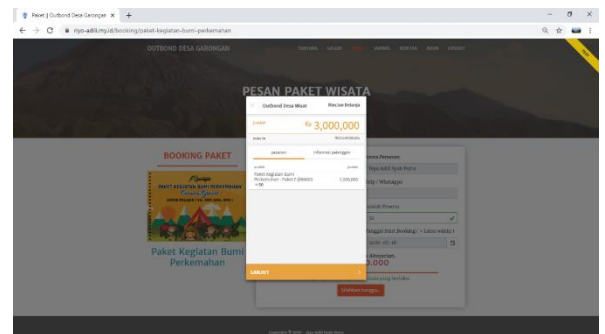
Paket | Outbond Desa Garongan ×

riyo-adili.my.id/booking/paket-kegiatan-bumi-perkemahan

OUTBOND DESA GARONGAN

PESAN PAKET WISATA

Outbond Desa Wisat

Rincian Belanja

Jumlah

Rp 3,000,000

BOOKING PAKET

pesanan

informasi pelanggan

Paket Kegiatan Bumi Perkemahan - Paket F (RM001) ×100

3,000,000

Paket Kegiatan Bumi Perkemahan

LANJUT

Nama Pemesan

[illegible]

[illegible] / Whatsapp

Jumlah Peserta

Tanggal Start Booking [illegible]

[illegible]

Rp 3,000

Lakukan Pembayaran

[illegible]